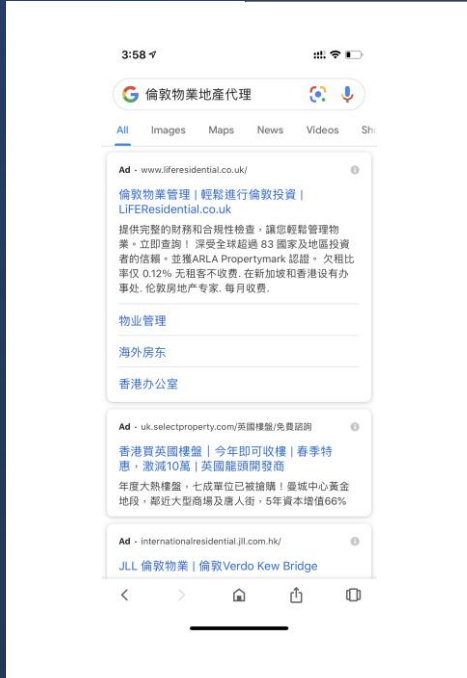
3:58

倫敦物業地產代理

All Images Maps News Videos Sh

Ad · www.liferesidential.co.uk/

倫敦物業管理 | 輕鬆進行倫敦投資 | LiFEResidential.co.uk

提供完整的財務和合規性檢查，讓您輕鬆管理物業。立即查詢！ 深受全球超過 83 國家及地區投資者的信賴。並獲ARLA Propertymark 認證。 欠租比率仅 0.12% 无租客不收费. 在新加坡和香港设有办事处. 伦敦房地产专家. 每月收费.

物业管理

海外房东

香港办公室

Ad · uk.selectproperty.com/英國樓盤/免費諮詢

香港買英國樓盤 | 今年即可收樓 | 春季特惠，激減10萬 | 英國龍頭開發商

年度大熱樓盤，七成單位已被搶購！曼城中心黃金地段，鄰近大型商場及唐人街，5年資本增值66%

Ad · internationalresidential.jll.com.hk/

JLL 倫敦物業 | 倫敦Verdo Kew Bridge